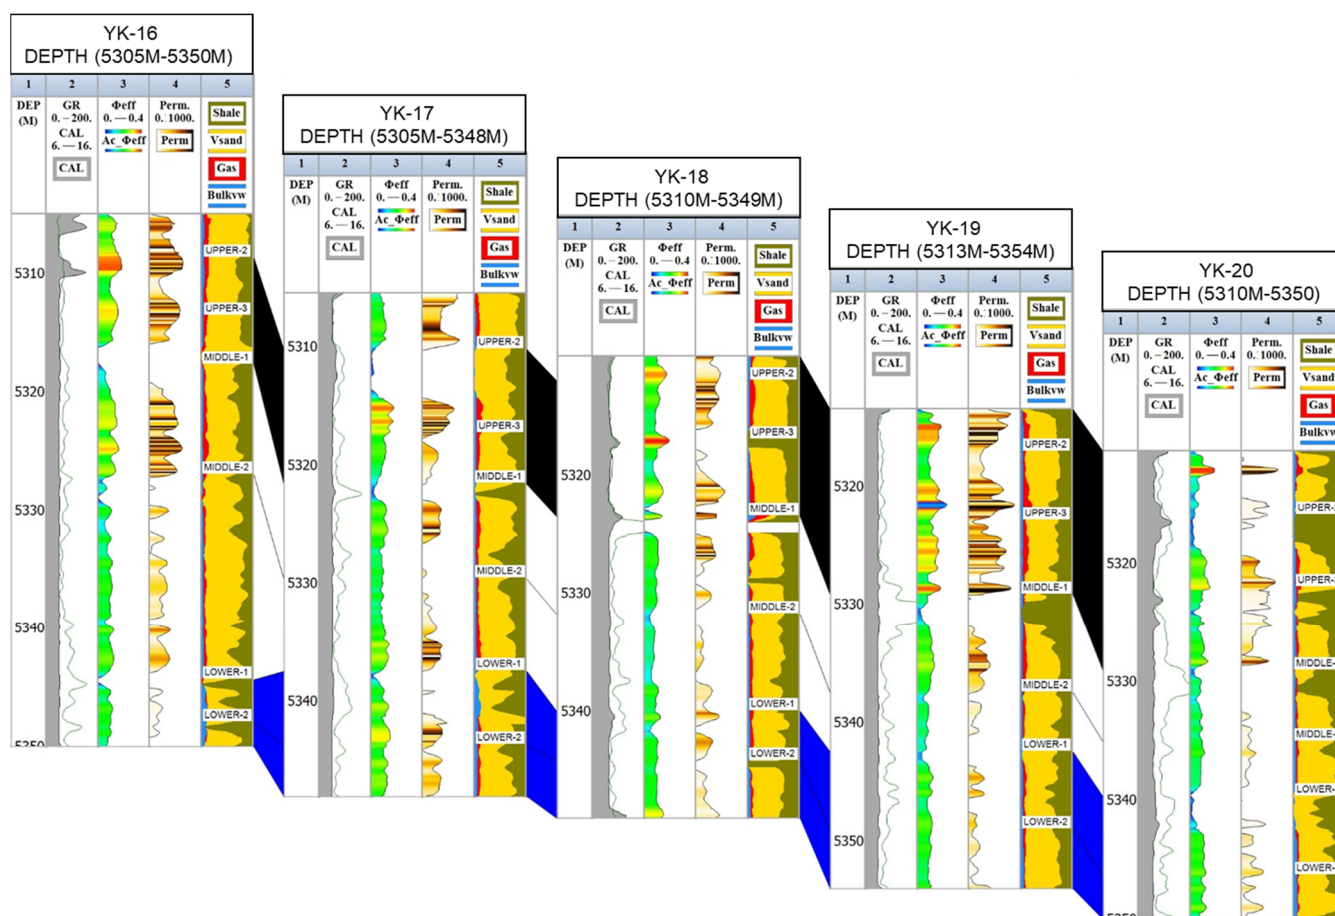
YK-16
DEPTH (5305M-5350M)

| 1 | 2 | 3 | 4 | 5 |
|---|---|---|---|---|
| DEP (M) | GR 0. – 200. CAL 6. — 16. CAL | Φeff 0. — 0.4 Ac_Φeff | Perm. 0.`1000. Perm | Shale Vsand Gas Bulkvw |

5310
5320
5330
5340
5350

UPPER-2
UPPER-3
MIDDLE-1
MIDDLE-2
LOWER-1
LOWER-2

YK-17
DEPTH (5305M-5348M)

| 1 | 2 | 3 | 4 | 5 |
|---|---|---|---|---|
| DEP (M) | GR 0. – 200. CAL 6. — 16. CAL | Φeff 0. — 0.4 Ac_Φeff | Perm. 0.`1000. Perm | Shale Vsand Gas Bulkvw |

5310
5320
5330
5340

UPPER-2
UPPER-3
MIDDLE-1
MIDDLE-2
LOWER-1
LOWER-2

YK-18
DEPTH (5310M-5349M)

| 1 | 2 | 3 | 4 | 5 |
|---|---|---|---|---|
| DEP (M) | GR 0. – 200. CAL 6. — 16. CAL | Φeff 0. — 0.4 Ac_Φeff | Perm. 0.`1000. Perm | Shale Vsand Gas Bulkvw |

5320
5330
5340

UPPER-2
UPPER-3
MIDDLE-1
MIDDLE-2
LOWER-1
LOWER-2

YK-19
DEPTH (5313M-5354M)

| 1 | 2 | 3 | 4 | 5 |
|---|---|---|---|---|
| DEP (M) | GR 0. – 200. CAL 6. — 16. CAL | Φeff 0. — 0.4 Ac_Φeff | Perm. 0.`1000. Perm | Shale Vsand Gas Bulkvw |

5320
5330
5340
5350

UPPER-2
UPPER-3
MIDDLE-1
MIDDLE-2
LOWER-1
LOWER-2

YK-20
DEPTH (5310M-5350)

| 1 | 2 | 3 | 4 | 5 |
|---|---|---|---|---|
| DEP (M) | GR 0. – 200. CAL 6. — 16. CAL | Φeff 0. — 0.4 Ac_Φeff | Perm. 0.`1000. Perm | Shale Vsand Gas Bulkvw |

5320
5330
5340

UPPER-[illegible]
UPPER-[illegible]
MIDDLE-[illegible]
MIDDLE-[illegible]
LOWER-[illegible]
LOWER-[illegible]